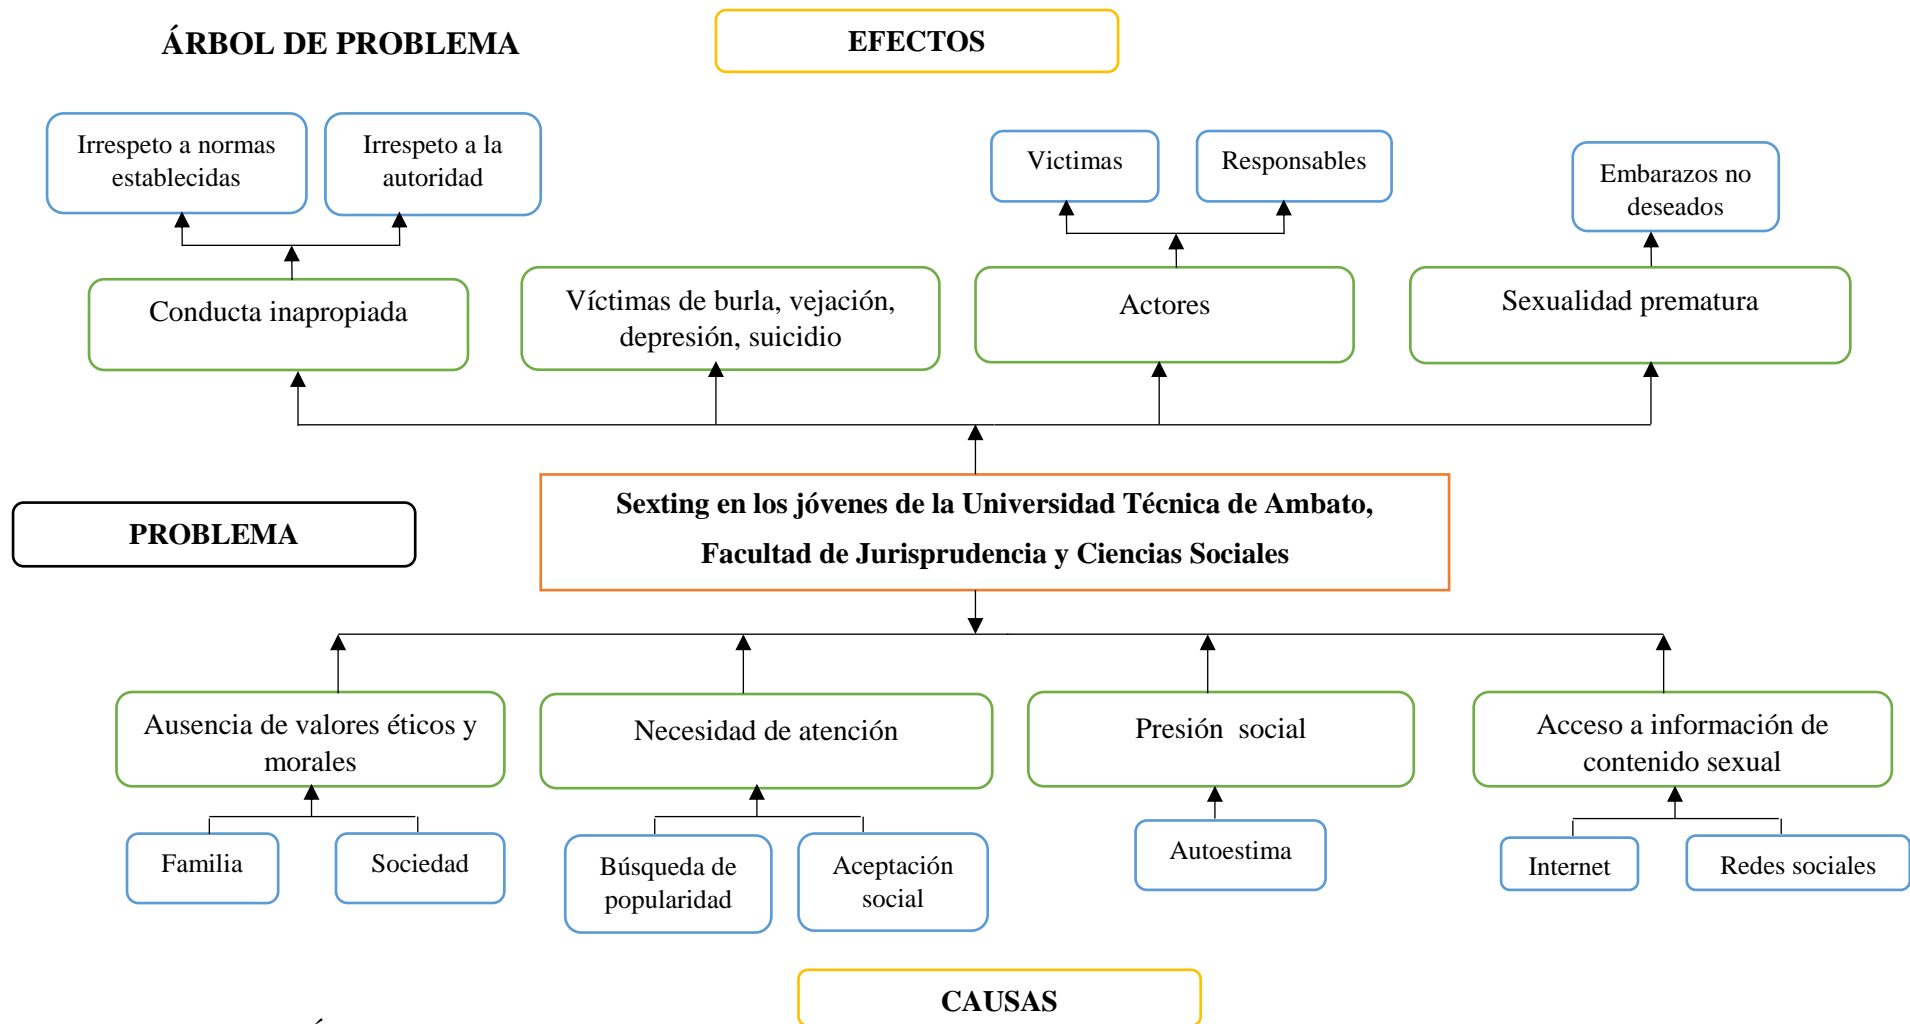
ÁRBOL DE PROBLEMA

EFECTOS

Irrespeto a normas establecidas

Irrespeto a la autoridad

Victimas

Responsables

Embarazos no deseados

Conducta inapropiada

Víctimas de burla, vejación, depresión, suicidio

Actores

Sexualidad prematura

PROBLEMA

Sexting en los jóvenes de la Universidad Técnica de Ambato, Facultad de Jurisprudencia y Ciencias Sociales

Ausencia de valores éticos y morales

Necesidad de atención

Presión social

Acceso a información de contenido sexual

Familia

Sociedad

Búsqueda de popularidad

Aceptación social

Autoestima

Internet

Redes sociales

CAUSAS